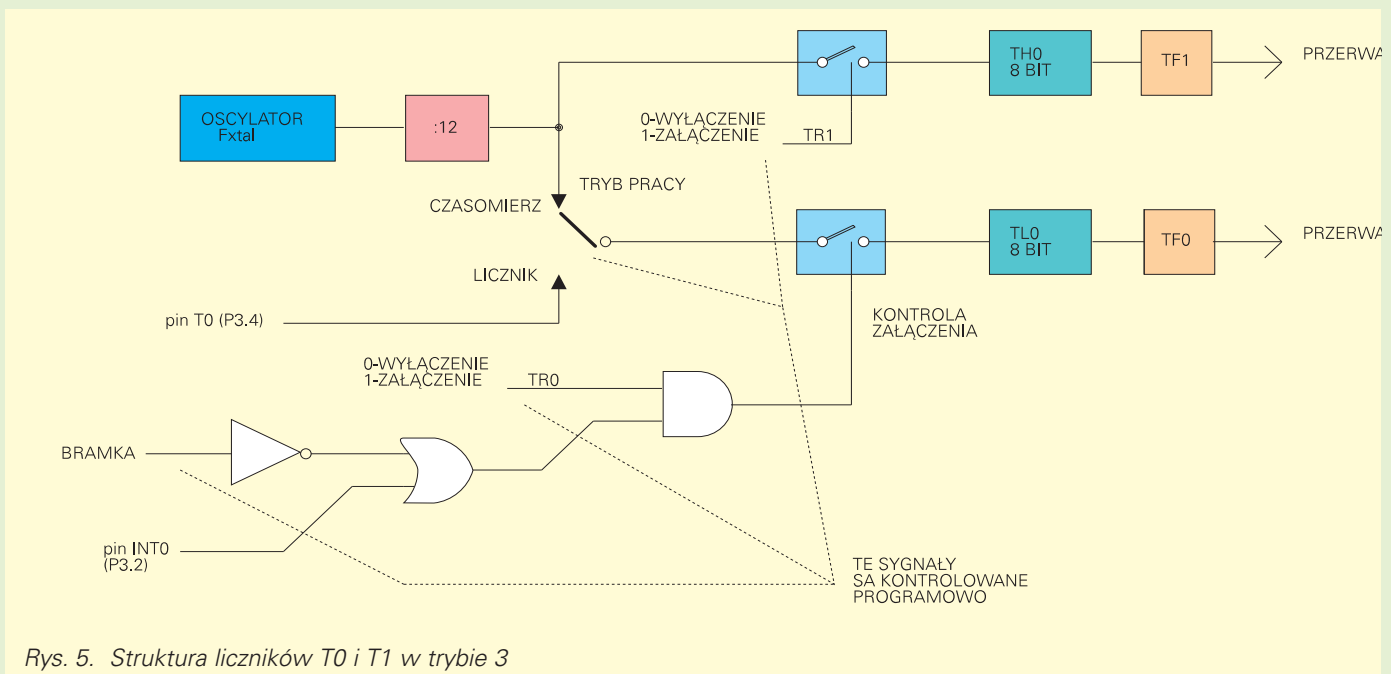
OSCYLATOR
Fxtal

:12

0-WYŁĄCZENIE
1-ZAŁĄCZENIE

TR1

TH0
8 BIT

TF1

PRZERWA

TRYB PRACY

CZASOMIERZ

TL0
8 BIT

TF0

PRZERWA

LICZNIK

pin T0 (P3.4)

KONTROLA
ZAŁĄCZENIA

0-WYŁĄCZENIE
1-ZAŁĄCZENIE

TR0

BRAMKA

pin INT0
(P3.2)

TE SYGNAŁY
SA KONTROLOWANE
PROGRAMOWO

Rys. 5. Struktura liczników T0 i T1 w trybie 3